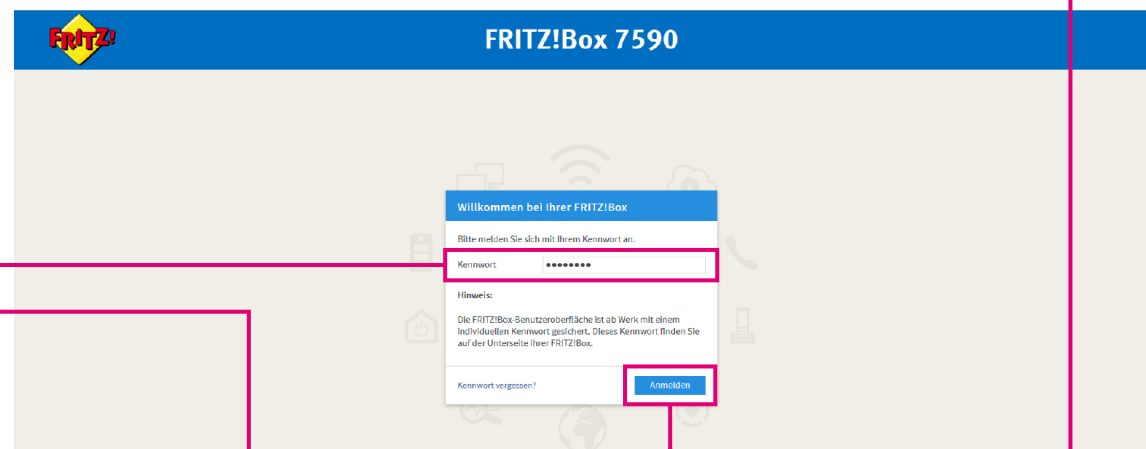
FRITZ!

FRITZ!Box 7590

Willkommen bei Ihrer FRITZ!Box

Bitte melden Sie sich mit Ihrem Kennwort an.

Kennwort ••••••••

Hinweis:

Die FRITZ!Box-Benutzeroberfläche ist ab Werk mit einem individuellen Kennwort gesichert. Dieses Kennwort finden Sie auf der Unterseite Ihrer FRITZ!Box.

Kennwort vergessen?

Anmelden